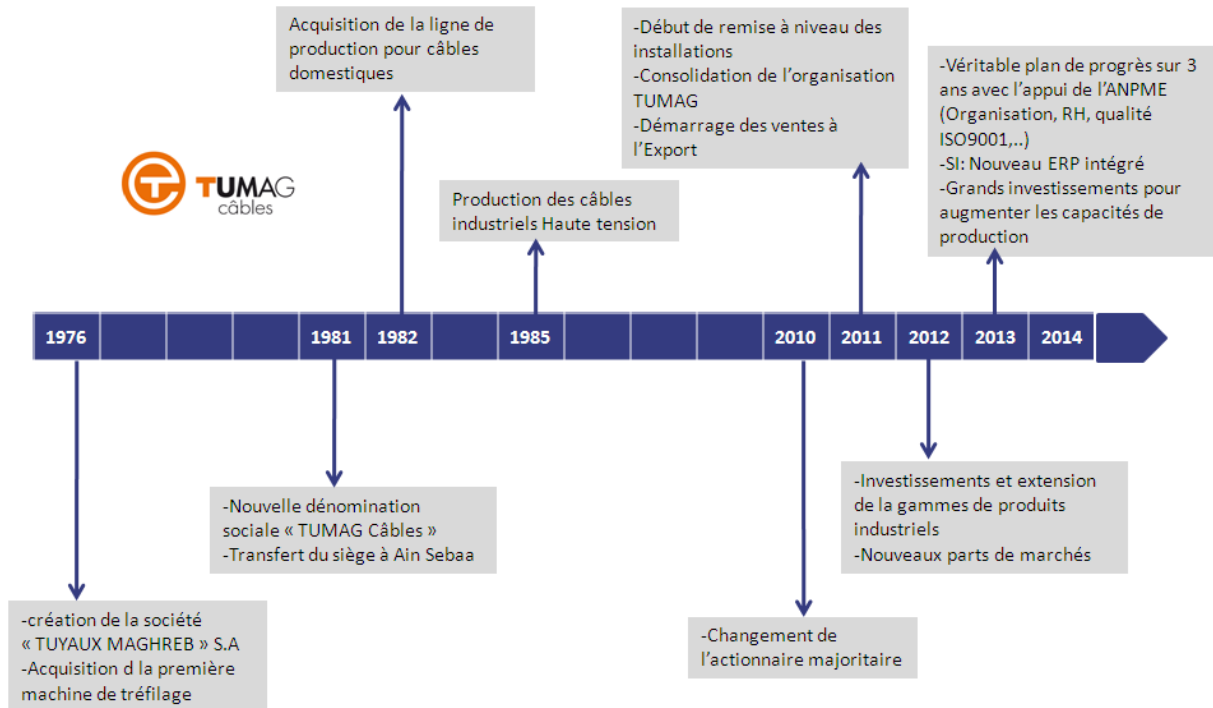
Acquisition de la ligne de production pour câbles domestiques

-Début de remise à niveau des installations
-Consolidation de l'organisation TUMAG
-Démarrage des ventes à l'Export

-Véritable plan de progrès sur 3 ans avec l'appui de l'ANPME (Organisation, RH, qualité ISO9001,..)
-SI: Nouveau ERP intégré
-Grands investissements pour augmenter les capacités de production

TUMAG câbles

Production des câbles industriels Haute tension

1976 1981 1982 1985 2010 2011 2012 2013 2014

-Nouvelle dénomination sociale « TUMAG Câbles »
-Transfert du siège à Ain Sebaa

-Investissements et extension de la gammes de produits industriels
-Nouveaux parts de marchés

-création de la société « TUYAUX MAGHREB » S.A
-Acquisition d la première machine de tréfilage

-Changement de l'actionnaire majoritaire